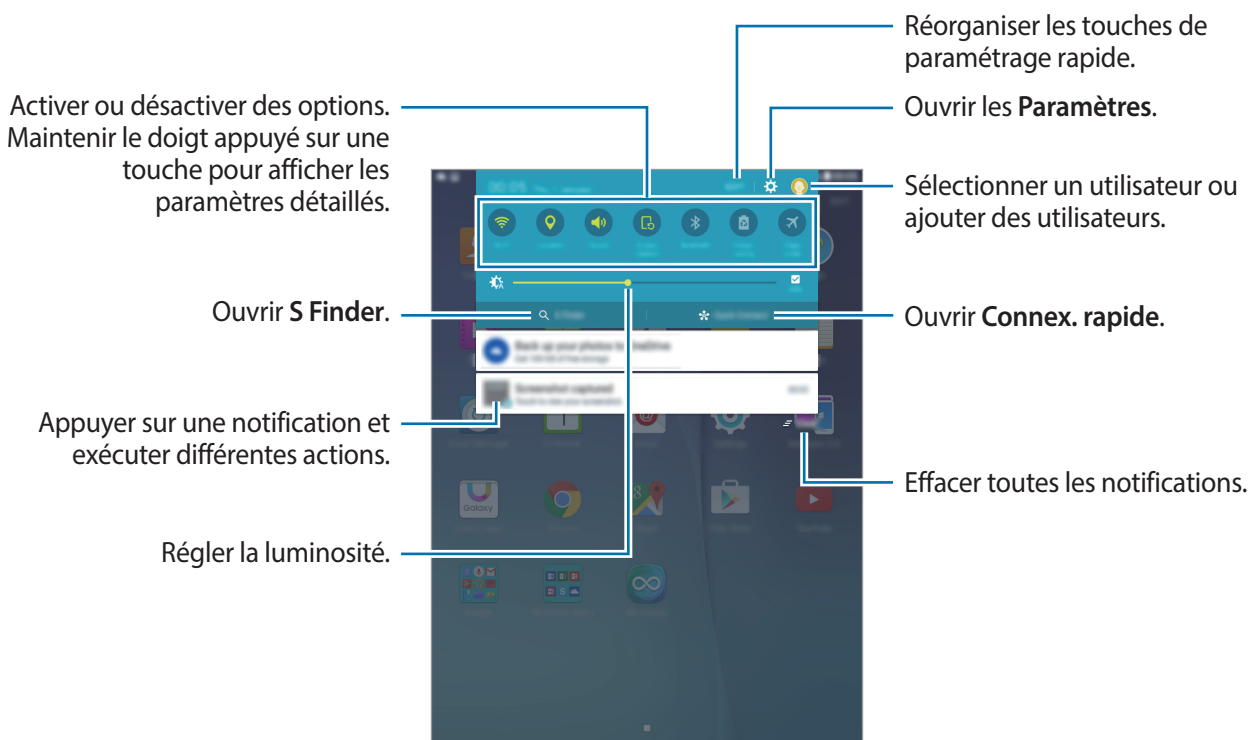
Réorganiser les touches de paramétrage rapide.

Activer ou désactiver des options. Maintenir le doigt appuyé sur une touche pour afficher les paramètres détaillés.

Ouvrir les **Paramètres**.

Sélectionner un utilisateur ou ajouter des utilisateurs.

Ouvrir **S Finder**.

Ouvrir **Connex. rapide**.

Appuyer sur une notification et exécuter différentes actions.

Effacer toutes les notifications.

Régler la luminosité.

Galaxy